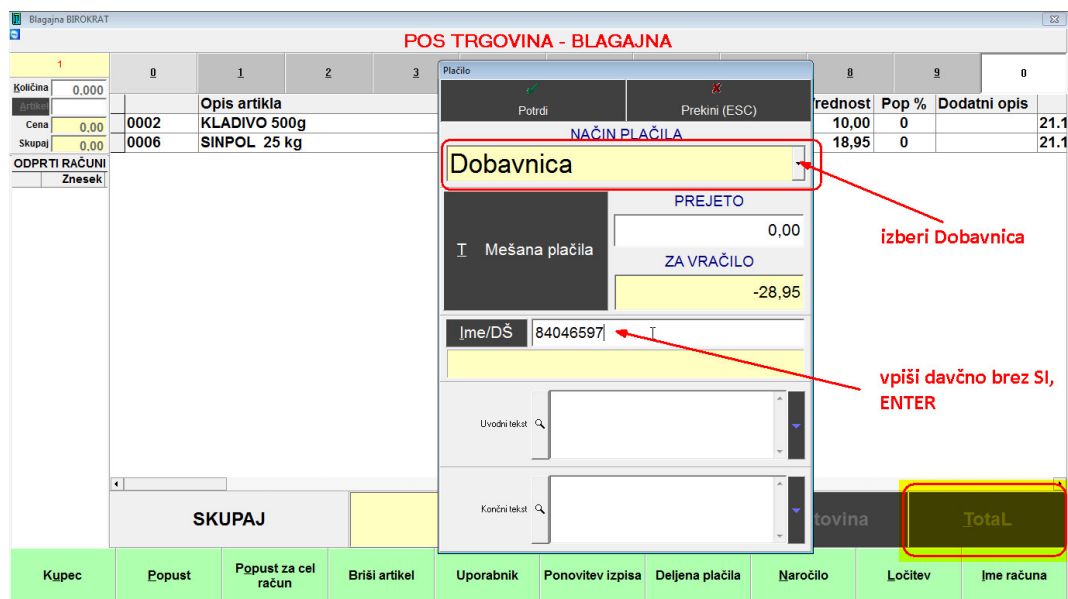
Blagajna BIROKRAT

POS TRGOVINA - BLAGAJNA

1
Količina 0,000
Artikel
Cena 0,00
Skupaj 0,00

ODPRTI RAČUNI
Znesek

| 0 | 1 | 2 | 3 | | 8 | 9 | 0 |

| | Opis artikla | | Vrednost | Pop % | Dodatni opis | |
|---|---|---|---|---|---|---|
| 0002 | KLADIVO 500g | | 10,00 | 0 | | 21.1 |
| 0006 | SINPOL 25 kg | | 18,95 | 0 | | 21.1 |

Plačilo

Potrdi
Prekini (ESC)

NAČIN PLAČILA
Dobavnica

Mešana plačila

PREJETO
0,00

ZA VRAČILO
-28,95

Ime/DŠ
84046597

Uvodni tekst

Končni tekst

izberi Dobavnica

vpiši davčno brez SI, ENTER

SKUPAJ

tovina

TotaL

Kupec
Popust
Popust za cel račun
Briši artikel
Uporabnik
Ponovitev izpisa
Deljena plačila
Naročilo
Ločitev
Ime računa